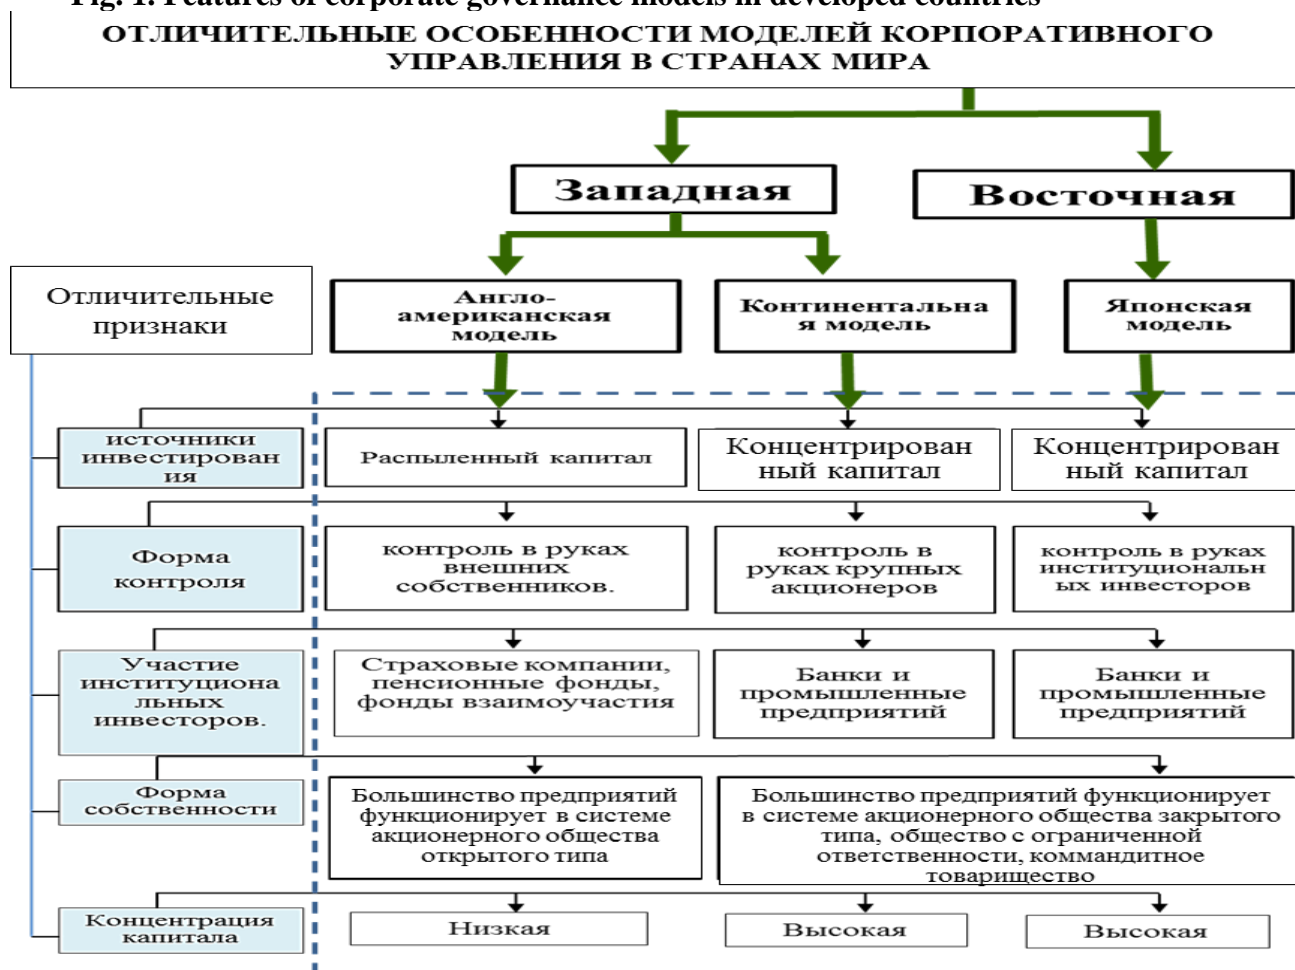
Fig. 1. Features of corporate governance models in developed countries

ОТЛИЧИТЕЛЬНЫЕ ОСОБЕННОСТИ МОДЕЛЕЙ КОРПОРАТИВНОГО УПРАВЛЕНИЯ В СТРАНАХ МИРА

Западная

Восточная

Отличительные признаки

Англо-американская модель

Континентальная модель

Японская модель

| Отличительные признаки | Англо-американская модель | Континентальная модель | Японская модель |
|---|---|---|---|
| источники инвестирования | Распыленный капитал | Концентрированный капитал | Концентрированный капитал |
| Форма контроля | контроль в руках внешних собственников. | контроль в руках крупных акционеров | контроль в руках институциональных инвесторов |
| Участие институциональных инвесторов. | Страховые компании, пенсионные фонды, фонды взаимоучастия | Банки и промышленные предприятий | Банки и промышленные предприятий |
| Форма собственности | Большинство предприятий функционирует в системе акционерного общества открытого типа | Большинство предприятий функционирует в системе акционерного общества закрытого типа, общество с ограниченной ответственности, коммандитное товарищество | |
| Концентрация капитала | Низкая | Высокая | Высокая |